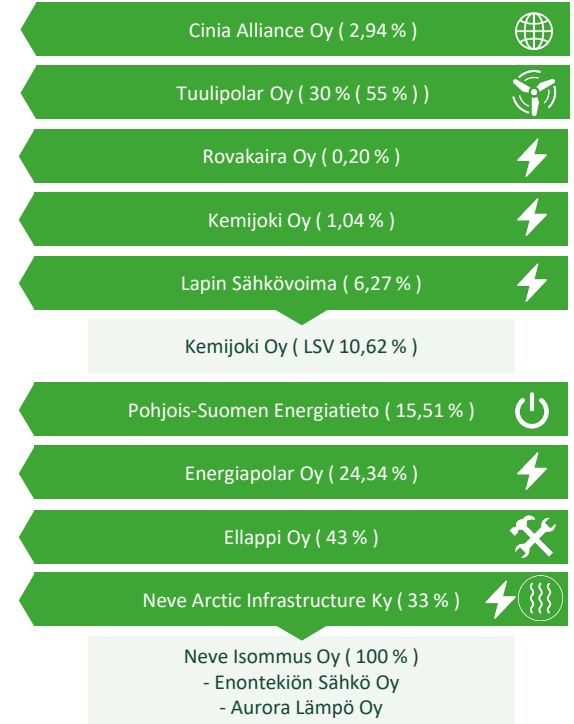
Cinia Alliance Oy ( 2,94 % )

Tuulipolar Oy ( 30 % ( 55 % ) )

Rovakaira Oy ( 0,20 % )

Kemijoki Oy ( 1,04 % )

Lapin Sähkövoima ( 6,27 % )

Kemijoki Oy ( LSV 10,62 % )

Pohjois-Suomen Energiatieto ( 15,51 % )

Energiapolar Oy ( 24,34 % )

Ellappi Oy ( 43 % )

Neve Arctic Infrastructure Ky ( 33 % )

Neve Isommus Oy ( 100 % )
- Enontekiön Sähkö Oy
- Aurora Lämpö Oy